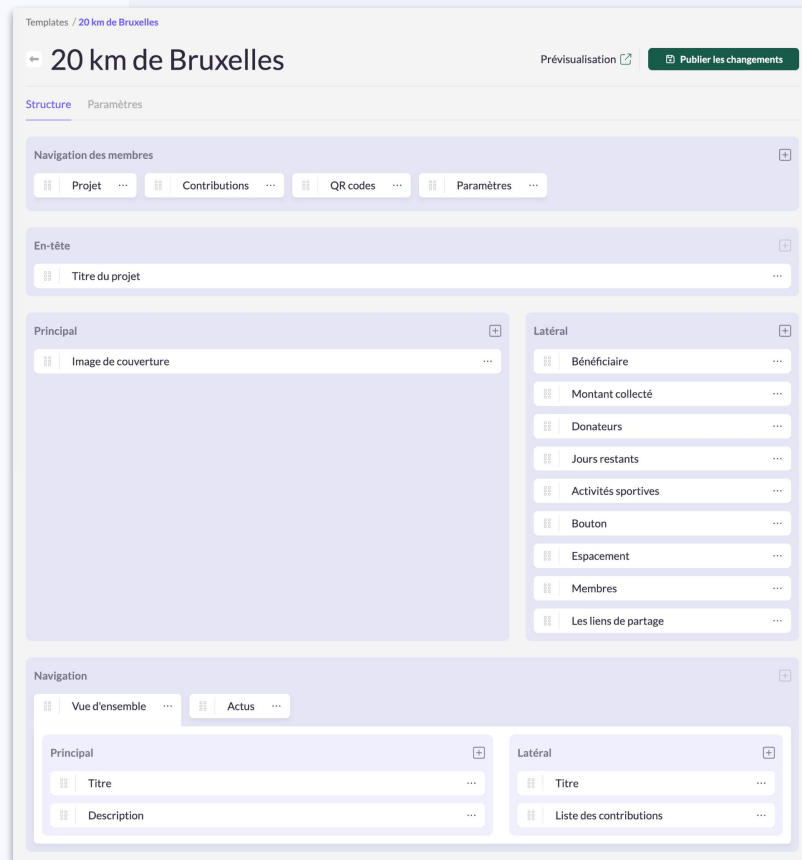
Templates / 20 km de Bruxelles

20 km de Bruxelles

Prévisualisation

Publier les changements

Structure Paramètres

Navigation des membres

Projet ···
Contributions ···
QR codes ···
Paramètres ···

En-tête

Titre du projet ···

Principal

Image de couverture ···

Latéral

Bénéficiaire ···
Montant collecté ···
Donateurs ···
Jours restants ···
Activités sportives ···
Bouton ···
Espacement ···
Membres ···
Les liens de partage ···

Navigation

Vue d'ensemble ···
Actus ···

Principal

Titre ···
Description ···

Latéral

Titre ···
Liste des contributions ···